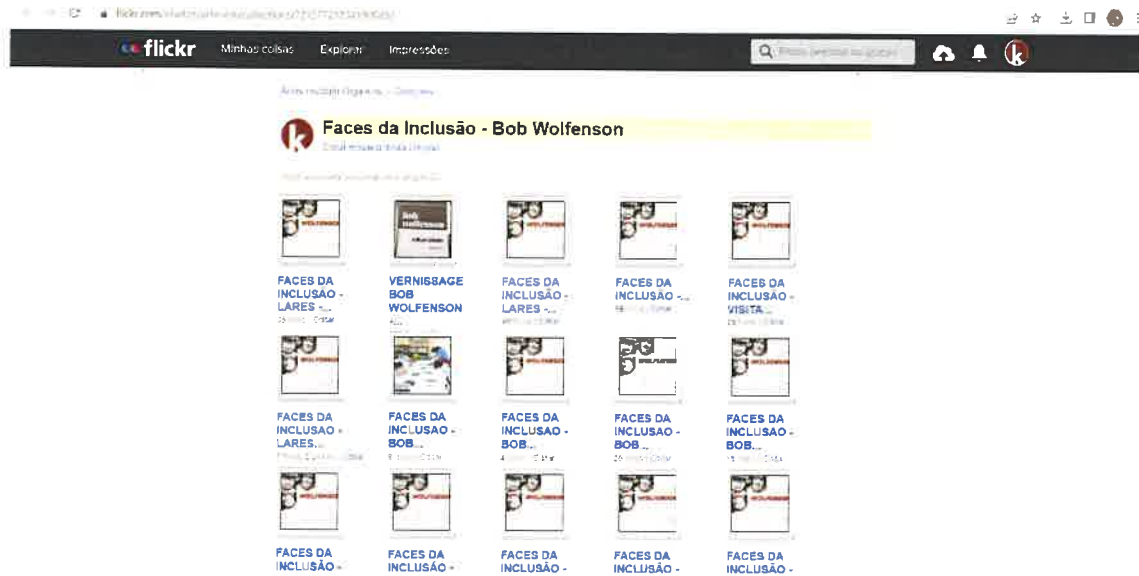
flickr Minhas coisas Explorar Impressões

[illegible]

Faces da Inclusão - Bob Wolfenson

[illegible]

WOLFENSON

FACES DA INCLUSAO - LARES -...

VERNISSAGE BOB WOLFENSON

FACES DA INCLUSÃO - LARES -...

FACES DA INCLUSAO -...

FACES DA INCLUSAO - VISITA...

FACES DA INCLUSAO - LARES...

FACES DA INCLUSAO - BOB...

FACES DA INCLUSAO - BOB...

FACES DA INCLUSAO - BOB...

FACES DA INCLUSAO - BOB...

FACES DA INCLUSÃO -

FACES DA INCLUSÃO -

FACES DA INCLUSÃO -

FACES DA INCLUSÃO -

FACES DA INCLUSÃO -